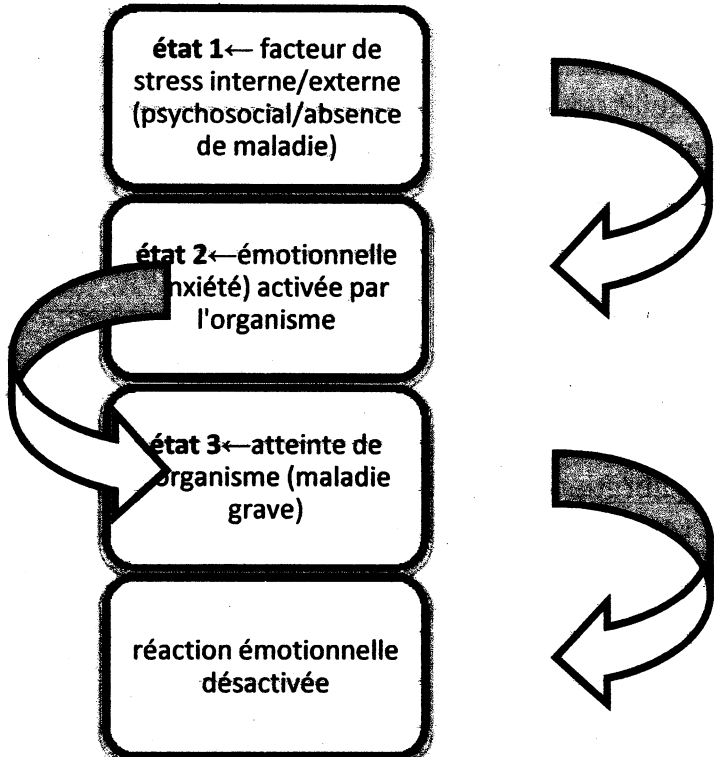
état 1← facteur de stress interne/externe (psychosocial/absence de maladie)

état 2←émotionnelle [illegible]nxiété) activée par l'organisme

état 3←atteinte de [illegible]rganisme (maladie grave)

réaction émotionnelle désactivée